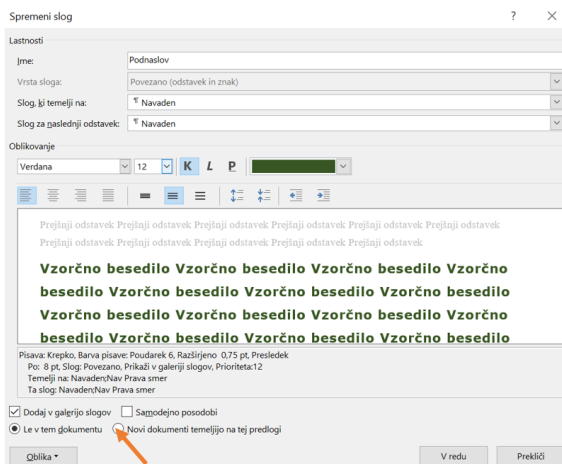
Spremeni slog
?
Lastnosti
Ime: Podnaslov
Vrsta sloga: Povezano (odstavek in znak)
Slog, ki temelji na: ¶ Navaden
Slog za naslednji odstavek: ¶ Navaden
Oblikovanje
Verdana 12 K L P

Prejšnji odstavek Prejšnji odstavek Prejšnji odstavek Prejšnji odstavek Prejšnji odstavek Prejšnji odstavek Prejšnji odstavek Prejšnji odstavek Prejšnji odstavek Prejšnji odstavek

Vzorčno besedilo Vzorčno besedilo Vzorčno besedilo Vzorčno besedilo Vzorčno besedilo Vzorčno besedilo Vzorčno besedilo Vzorčno besedilo Vzorčno besedilo Vzorčno besedilo Vzorčno besedilo Vzorčno besedilo

Pisava: Krepko, Barva pisave: Poudarek 6, Razširjeno 0,75 pt, Presledek
Po: 8 pt, Slog: Povezano, Prikaži v galeriji slogov, Prioriteta:12
Temelji na: Navaden;Nav Prava smer
Ta slog: Navaden;Nav Prava smer

Dodaj v galerijo slogov
Samodejno posodobi
Le v tem dokumentu
Novi dokumenti temeljijo na tej predlogi
Oblika
V redu
Prekliči